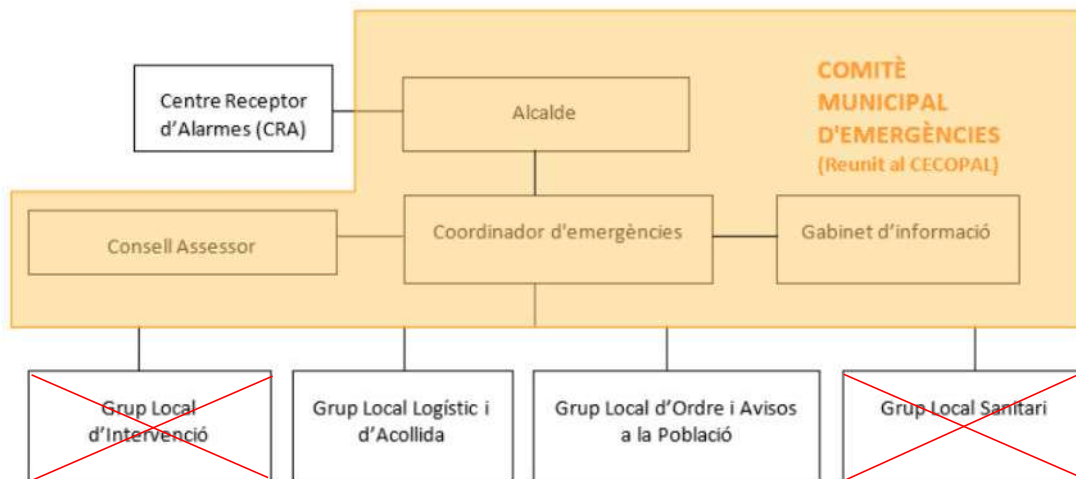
COMITÈ MUNICIPAL D'EMERGÈNCIES
(Reunit al CECOPAL)

Centre Receptor d'Alarmes (CRA)

Alcalde

Consell Assessor

Coordinador d'emergències

Gabinet d'informació

Grup Local d'Intervenció

Grup Local Logístic i d'Acollida

Grup Local d'Ordre i Avisos a la Població

Grup Local Sanitari